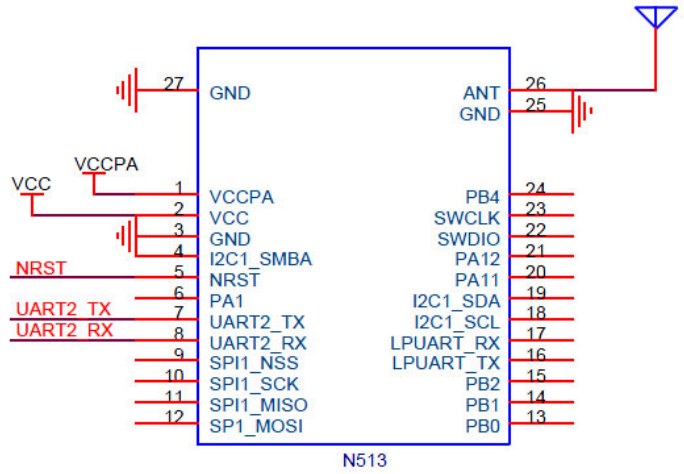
VCCPA
VCC
NRST
UART2_TX
UART2_RX

27 GND
1 VCCPA
2 VCC
3 GND
4 I2C1_SMBA
5 NRST
6 PA1
7 UART2_TX
8 UART2_RX
9 SPI1_NSS
10 SPI1_SCK
11 SPI1_MISO
12 SP1_MOSI

ANT 26
GND 25
PB4 24
SWCLK 23
SWDIO 22
PA12 21
PA11 20
I2C1_SDA 19
I2C1_SCL 18
LPUART_RX 17
LPUART_TX 16
PB2 15
PB1 14
PB0 13

N513